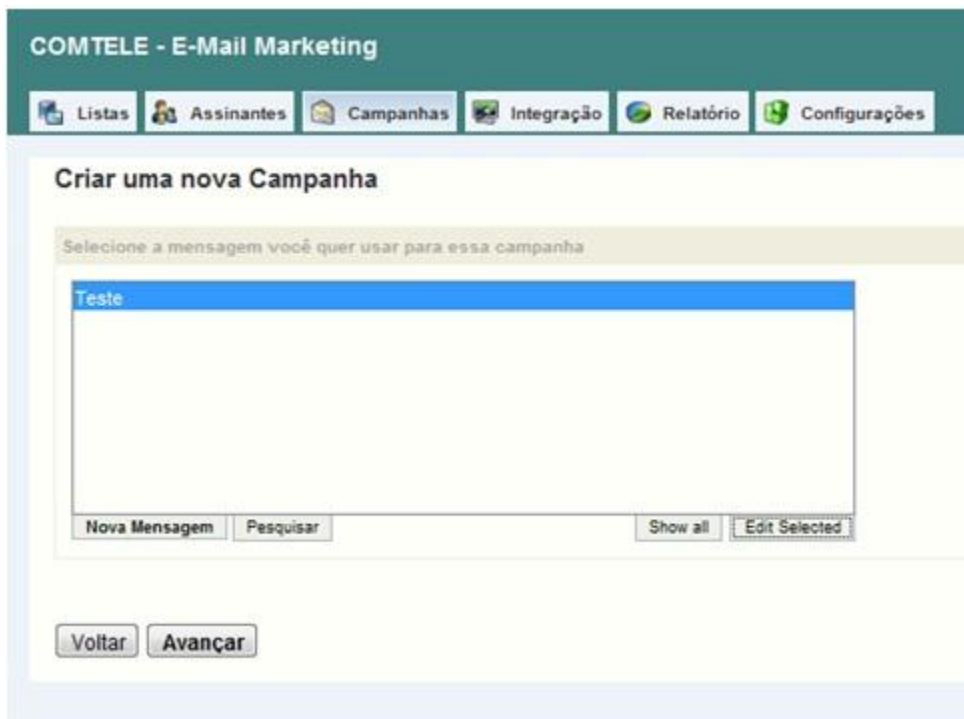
COMTELE - E-Mail Marketing

Listas Assinantes Campanhas Integração Relatório Configurações

Criar uma nova Campanha

Selecione a mensagem você quer usar para essa campanha

Teste

Nova Mensagem Pesquisar Show all Edit Selected

Voltar Avançar